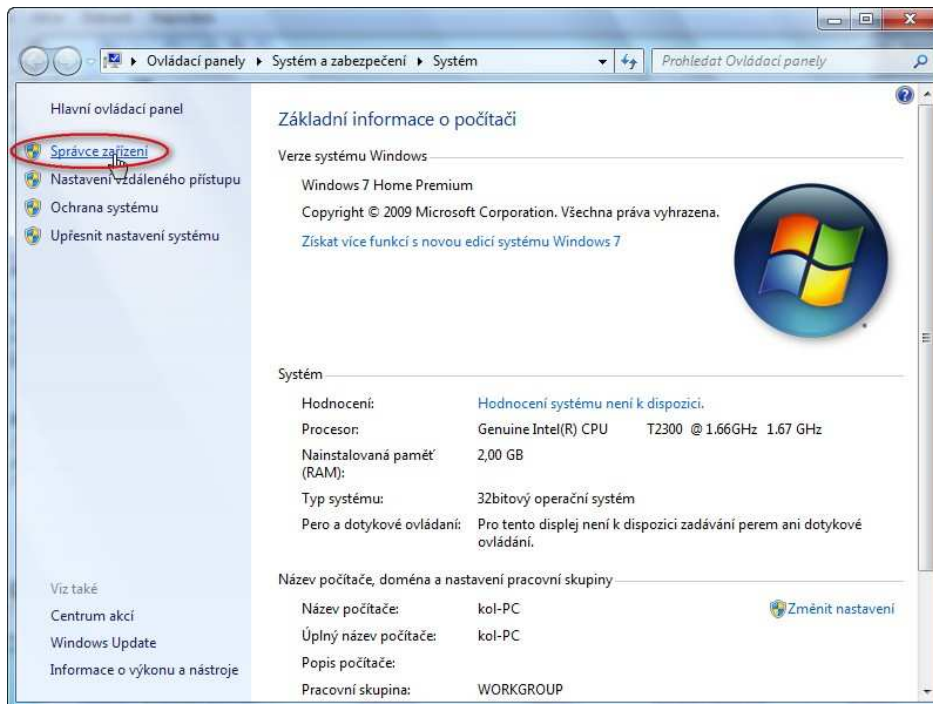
Ovládací panely ▸ Systém a zabezpečení ▸ Systém

Prohledat Ovládací panely

Hlavní ovládací panel

Správce zařízení

Nastavení vzdáleného přístupu

Ochrana systému

Upřesnit nastavení systému

Základní informace o počítači

Verze systému Windows

Windows 7 Home Premium

Copyright © 2009 Microsoft Corporation. Všechna práva vyhrazena.

Získat více funkcí s novou edicí systému Windows 7

Systém

| | |
|---|---|
| Hodnocení: | Hodnocení systému není k dispozici. |
| Procesor: | Genuine Intel(R) CPU T2300 @ 1.66GHz 1.67 GHz |
| Nainstalovaná paměť (RAM): | 2,00 GB |
| Typ systému: | 32bitový operační systém |
| Pero a dotykové ovládání: | Pro tento displej není k dispozici zadávání perem ani dotykové ovládání. |

Název počítače, doména a nastavení pracovní skupiny

| | |
|---|---|
| Název počítače: | kol-PC |
| Úplný název počítače: | kol-PC |
| Popis počítače: | |
| Pracovní skupina: | WORKGROUP |

Změnit nastavení

Viz také

Centrum akcí

Windows Update

Informace o výkonu a nástroje